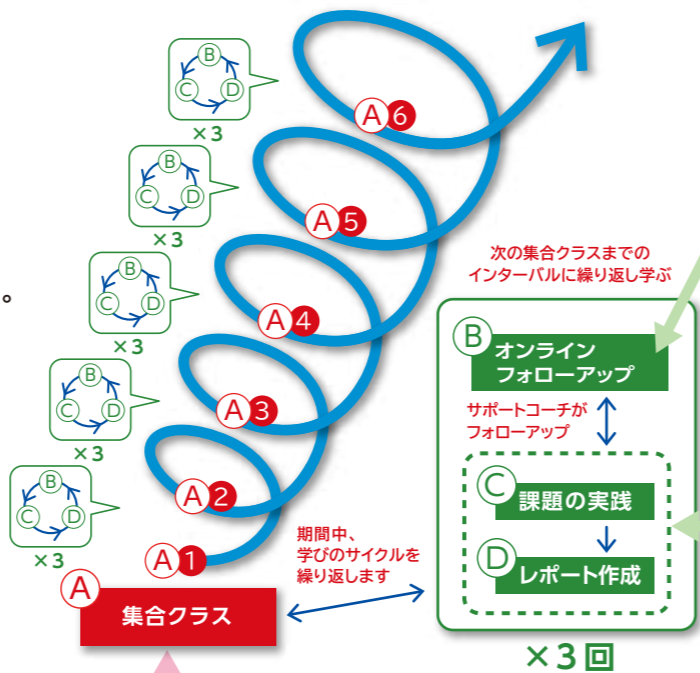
B
C D
×3

A6

B
C D
×3

A5

B
C D
×3

A4

B
C D
×3

A3

B
C D
×3

A2

A1

A
集合クラス

期間中、
学びのサイクルを
繰り返します

次の集合クラスまでの
インターバルに繰り返し学ぶ

B オンライン
フォローアップ

サポートコーチが
フォローアップ

C 課題の実践

D レポート作成

×3回